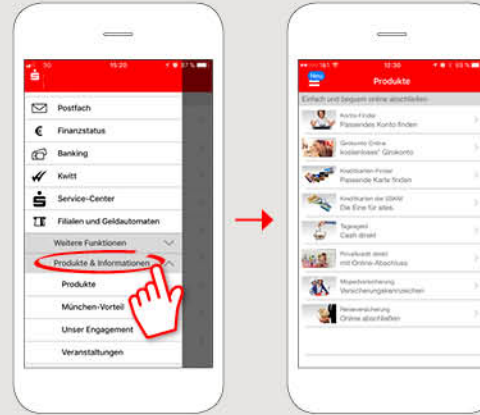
15:20

Postfach

Finanzstatus

Banking

Kwitt

Service-Center

Filialen und Geldautomaten

Weitere Funktionen

Produkte & Informationen

Produkte

München-Vorteil

Unser Engagement

Veranstaltungen

10:30

Neu

Produkte

Einfach und bequem online abschließen

Konto-Finder
Passendes Konto finden

Girokonto Online
kostenloses* Girokonto

Kreditkarten-Finder
Passende Karte finden

Kreditkarten der SSKM
Die Eine für alles

Tagesgeld
Cash direkt

Privatkredit direkt
mit Online-Abschluss

Mopedversicherung
Versicherungskennzeichen

Reiseversicherung
Online abschließen